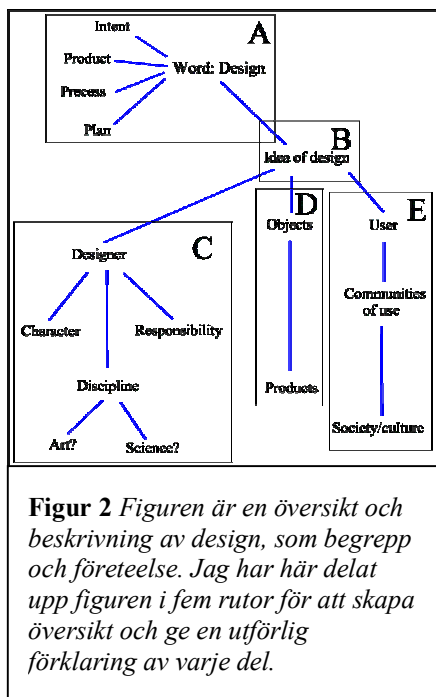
A
Intent
Product
Process
Plan
Word: Design

B
Idea of design

C
Designer
Character
Responsibility
Discipline
Art?
Science?

D
Objects
Products

E
User
Communities of use
Society/culture

**Figur 2** *Figuren är en översikt och beskrivning av design, som begrepp och företeelse. Jag har här delat upp figuren i fem rutor för att skapa översikt och ge en utförlig förklaring av varje del.*